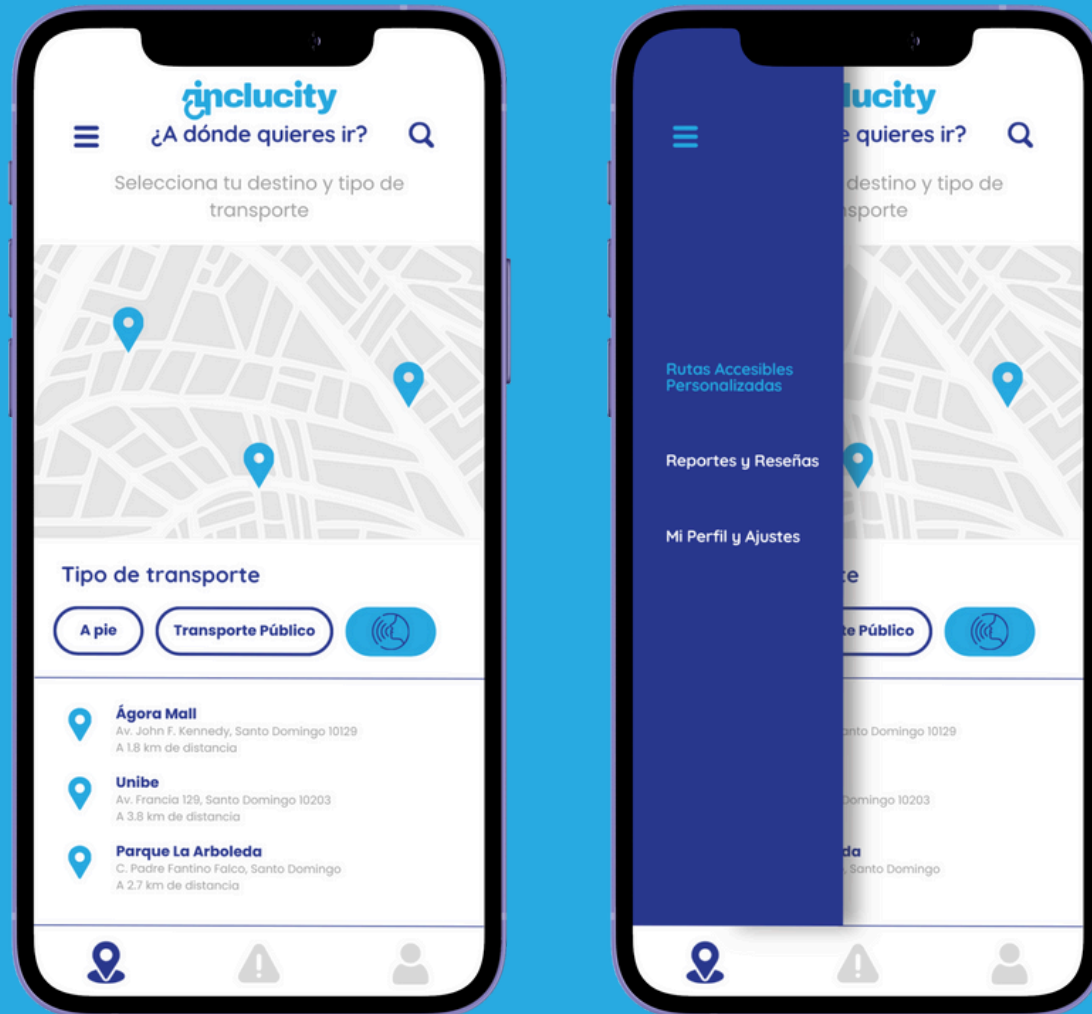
inclucity

¿A dónde quieres ir?

Selecciona tu destino y tipo de transporte

Tipo de transporte

A pie

Transporte Público

Ágora Mall
Av. John F. Kennedy, Santo Domingo 10129
A 1.8 km de distancia

Unibe
Av. Francia 129, Santo Domingo 10203
A 3.8 km de distancia

Parque La Arboleda
C. Padre Fantino Falco, Santo Domingo
A 2.7 km de distancia

lucity

e quieres ir?

destino y tipo de
sporte

Rutas Accesibles Personalizadas

Reportes y Reseñas

Mi Perfil y Ajustes

te

te Público

nto Domingo 10129

Domingo 10203

da
, Santo Domingo